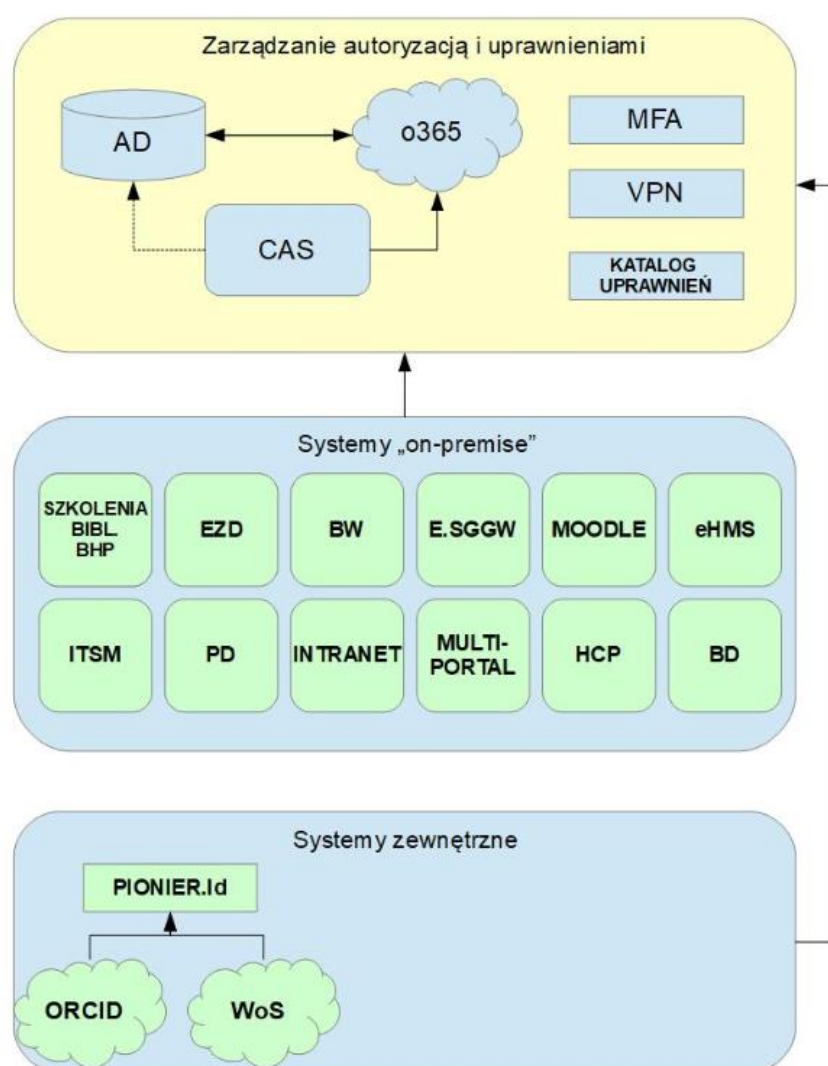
Zarządzanie autoryzacją i uprawnieniami

AD

o365

MFA

VPN

CAS

KATALOG UPRAWNIEŃ

Systemy „on-premise"

SZKOLENIA BIBL. BHP

EZD

BW

E.SGGW

MOODLE

eHMS

ITSM

PD

INTRANET

MULTI-PORTAL

HCP

BD

Systemy zewnętrzne

PIONIER.Id

ORCID

WoS